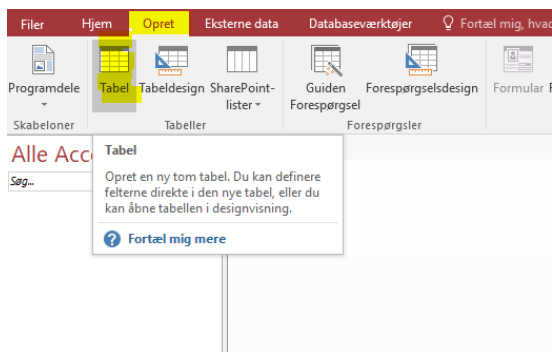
Filer Hjem Opret Eksterne data Databaseværktøjer Fortæl mig, hvad

Programdele Tabel Tabeldesign SharePoint-lister Guiden Forespørgsel Forespørgselsdesign Formular

Skabeloner Tabeller Forespørgsler

Alle Acc

Søg...

Tabel

Opret en ny tom tabel. Du kan definere felterne direkte i den nye tabel, eller du kan åbne tabellen i designvisning.

Fortæl mig mere